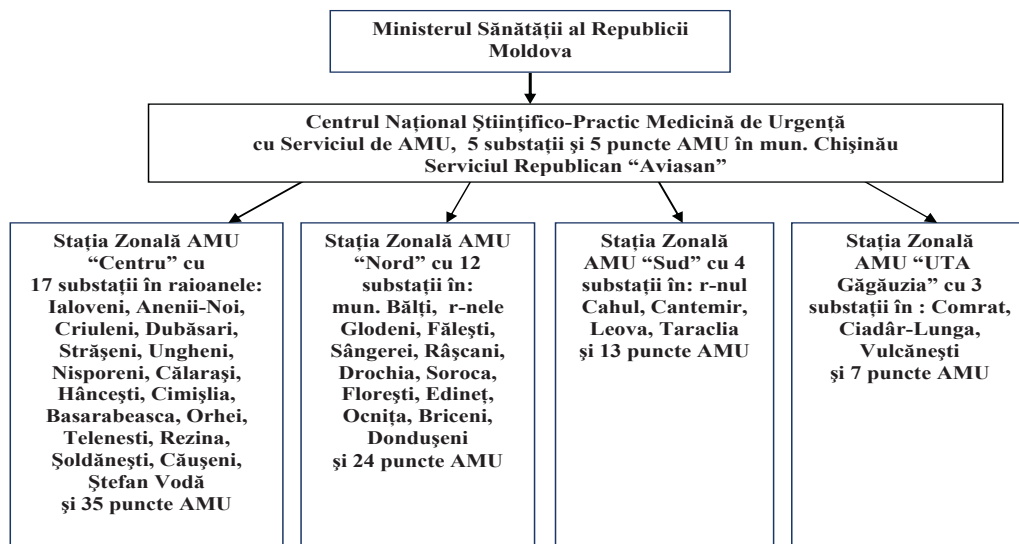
Ministerul Sănătăţii al Republicii Moldova

Centrul Naţional Ştiinţifico-Practic Medicină de Urgenţă cu Serviciul de AMU, 5 substaţii şi 5 puncte AMU în mun. Chişinău Serviciul Republican "Aviasan"

Staţia Zonală AMU "Centru" cu 17 substaţii în raioanele: Ialoveni, Anenii-Noi, Criuleni, Dubăsari, Străşeni, Ungheni, Nisporeni, Călaraşi, Hânceşti, Cimişlia, Basarabeasca, Orhei, Telenesti, Rezina, Şoldăneşti, Căuşeni, Ştefan Vodă şi 35 puncte AMU

Staţia Zonală AMU "Nord" cu 12 substaţii în: mun. Bălţi, r-nele Glodeni, Făleşti, Sângerei, Râşcani, Drochia, Soroca, Floreşti, Edineţ, Ocniţa, Briceni, Donduşeni şi 24 puncte AMU

Staţia Zonală AMU "Sud" cu 4 substaţii în: r-nul Cahul, Cantemir, Leova, Taraclia şi 13 puncte AMU

Staţia Zonală AMU "UTA Găgăuzia" cu 3 substaţii în : Comrat, Ciadâr-Lunga, Vulcăneşti şi 7 puncte AMU